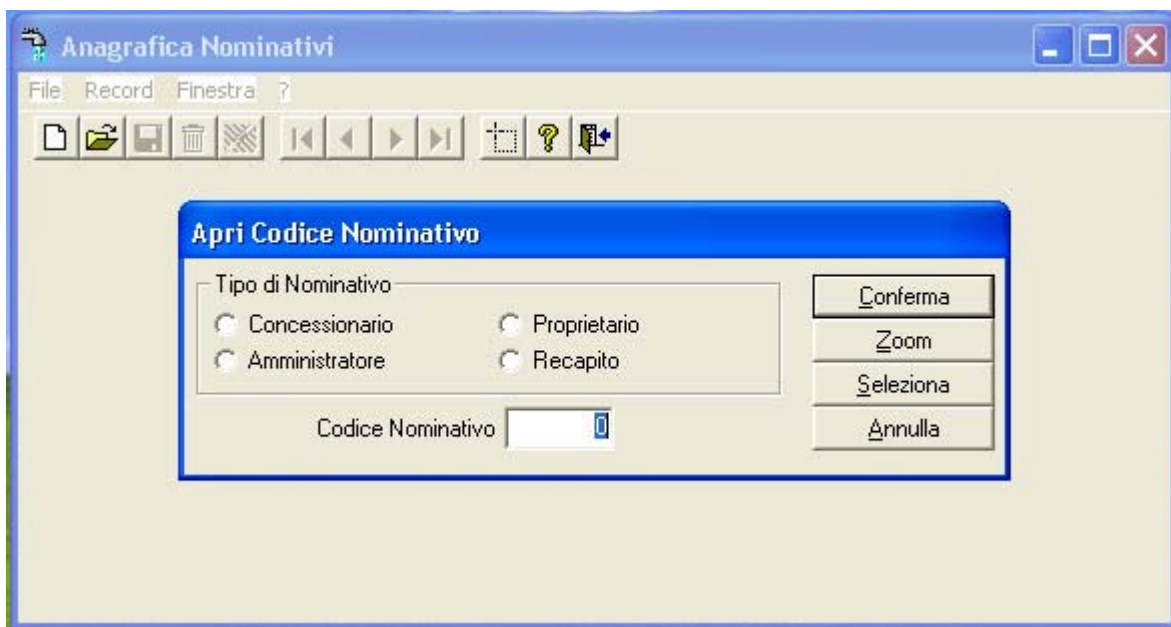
Anagrafica Nominativi

File Record Finestra ?

Apri Codice Nominativo

Tipo di Nominativo

Concessionario

Proprietario

Amministratore

Recapito

Codice Nominativo 0

Conferma

Zoom

Seleziona

Annulla